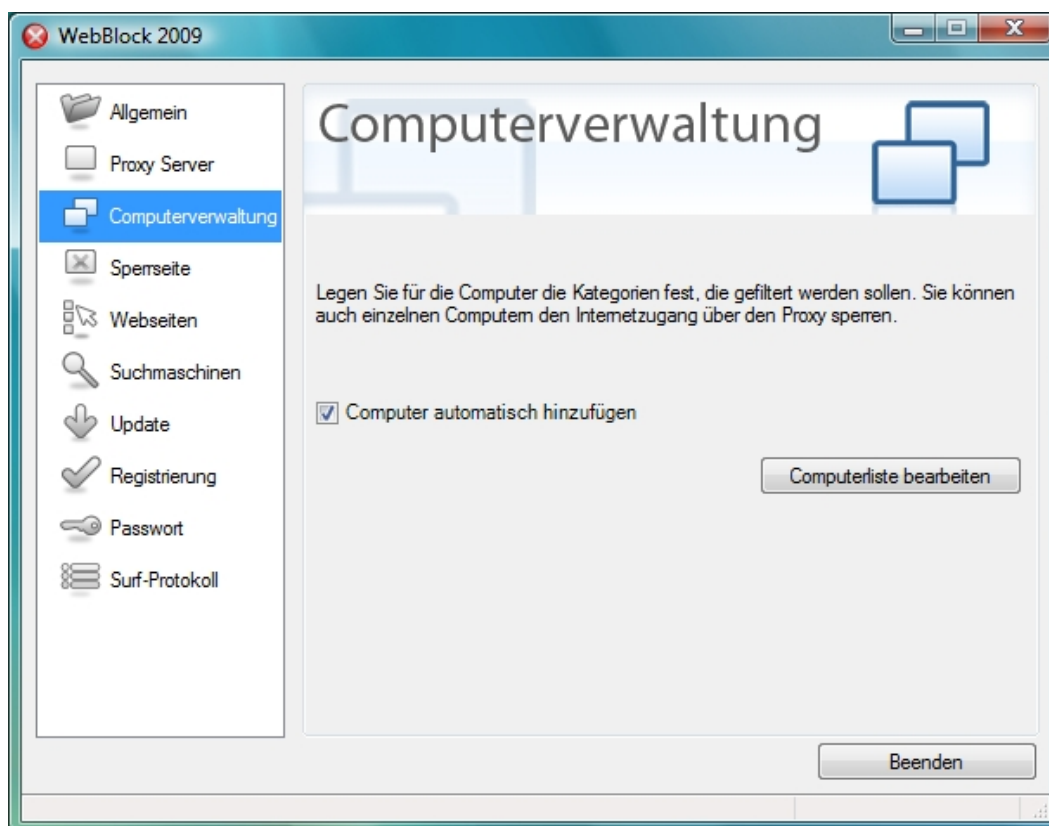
WebBlock 2009

Allgemein
Proxy Server
Computerverwaltung
Sperrseite
Webseiten
Suchmaschinen
Update
Registrierung
Passwort
Surf-Protokoll

Computerverwaltung

Legen Sie für die Computer die Kategorien fest, die gefiltert werden sollen. Sie können auch einzelnen Computern den Internetzugang über den Proxy sperren.

Computer automatisch hinzufügen

Computerliste bearbeiten

Beenden